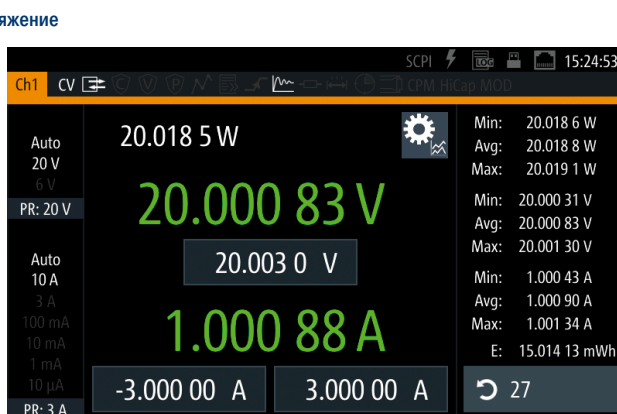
яжение

SCPI 15:24:53

Ch1 CV CPM HiCap MOD

Auto
20 V
6 V
PR: 20 V

20.018 5 W

20.000 83 V

20.003 0 V

Min: 20.018 6 W
Avg: 20.018 8 W
Max: 20.019 1 W

Min: 20.000 31 V
Avg: 20.000 83 V
Max: 20.001 30 V

Auto
10 A
3 A
100 mA
10 mA
1 mA
10 µA
PR: 3 A

1.000 88 A

Min: 1.000 43 A
Avg: 1.000 90 A
Max: 1.001 34 A

E: 15.014 13 mWh

-3.000 00 A

3.000 00 A

27